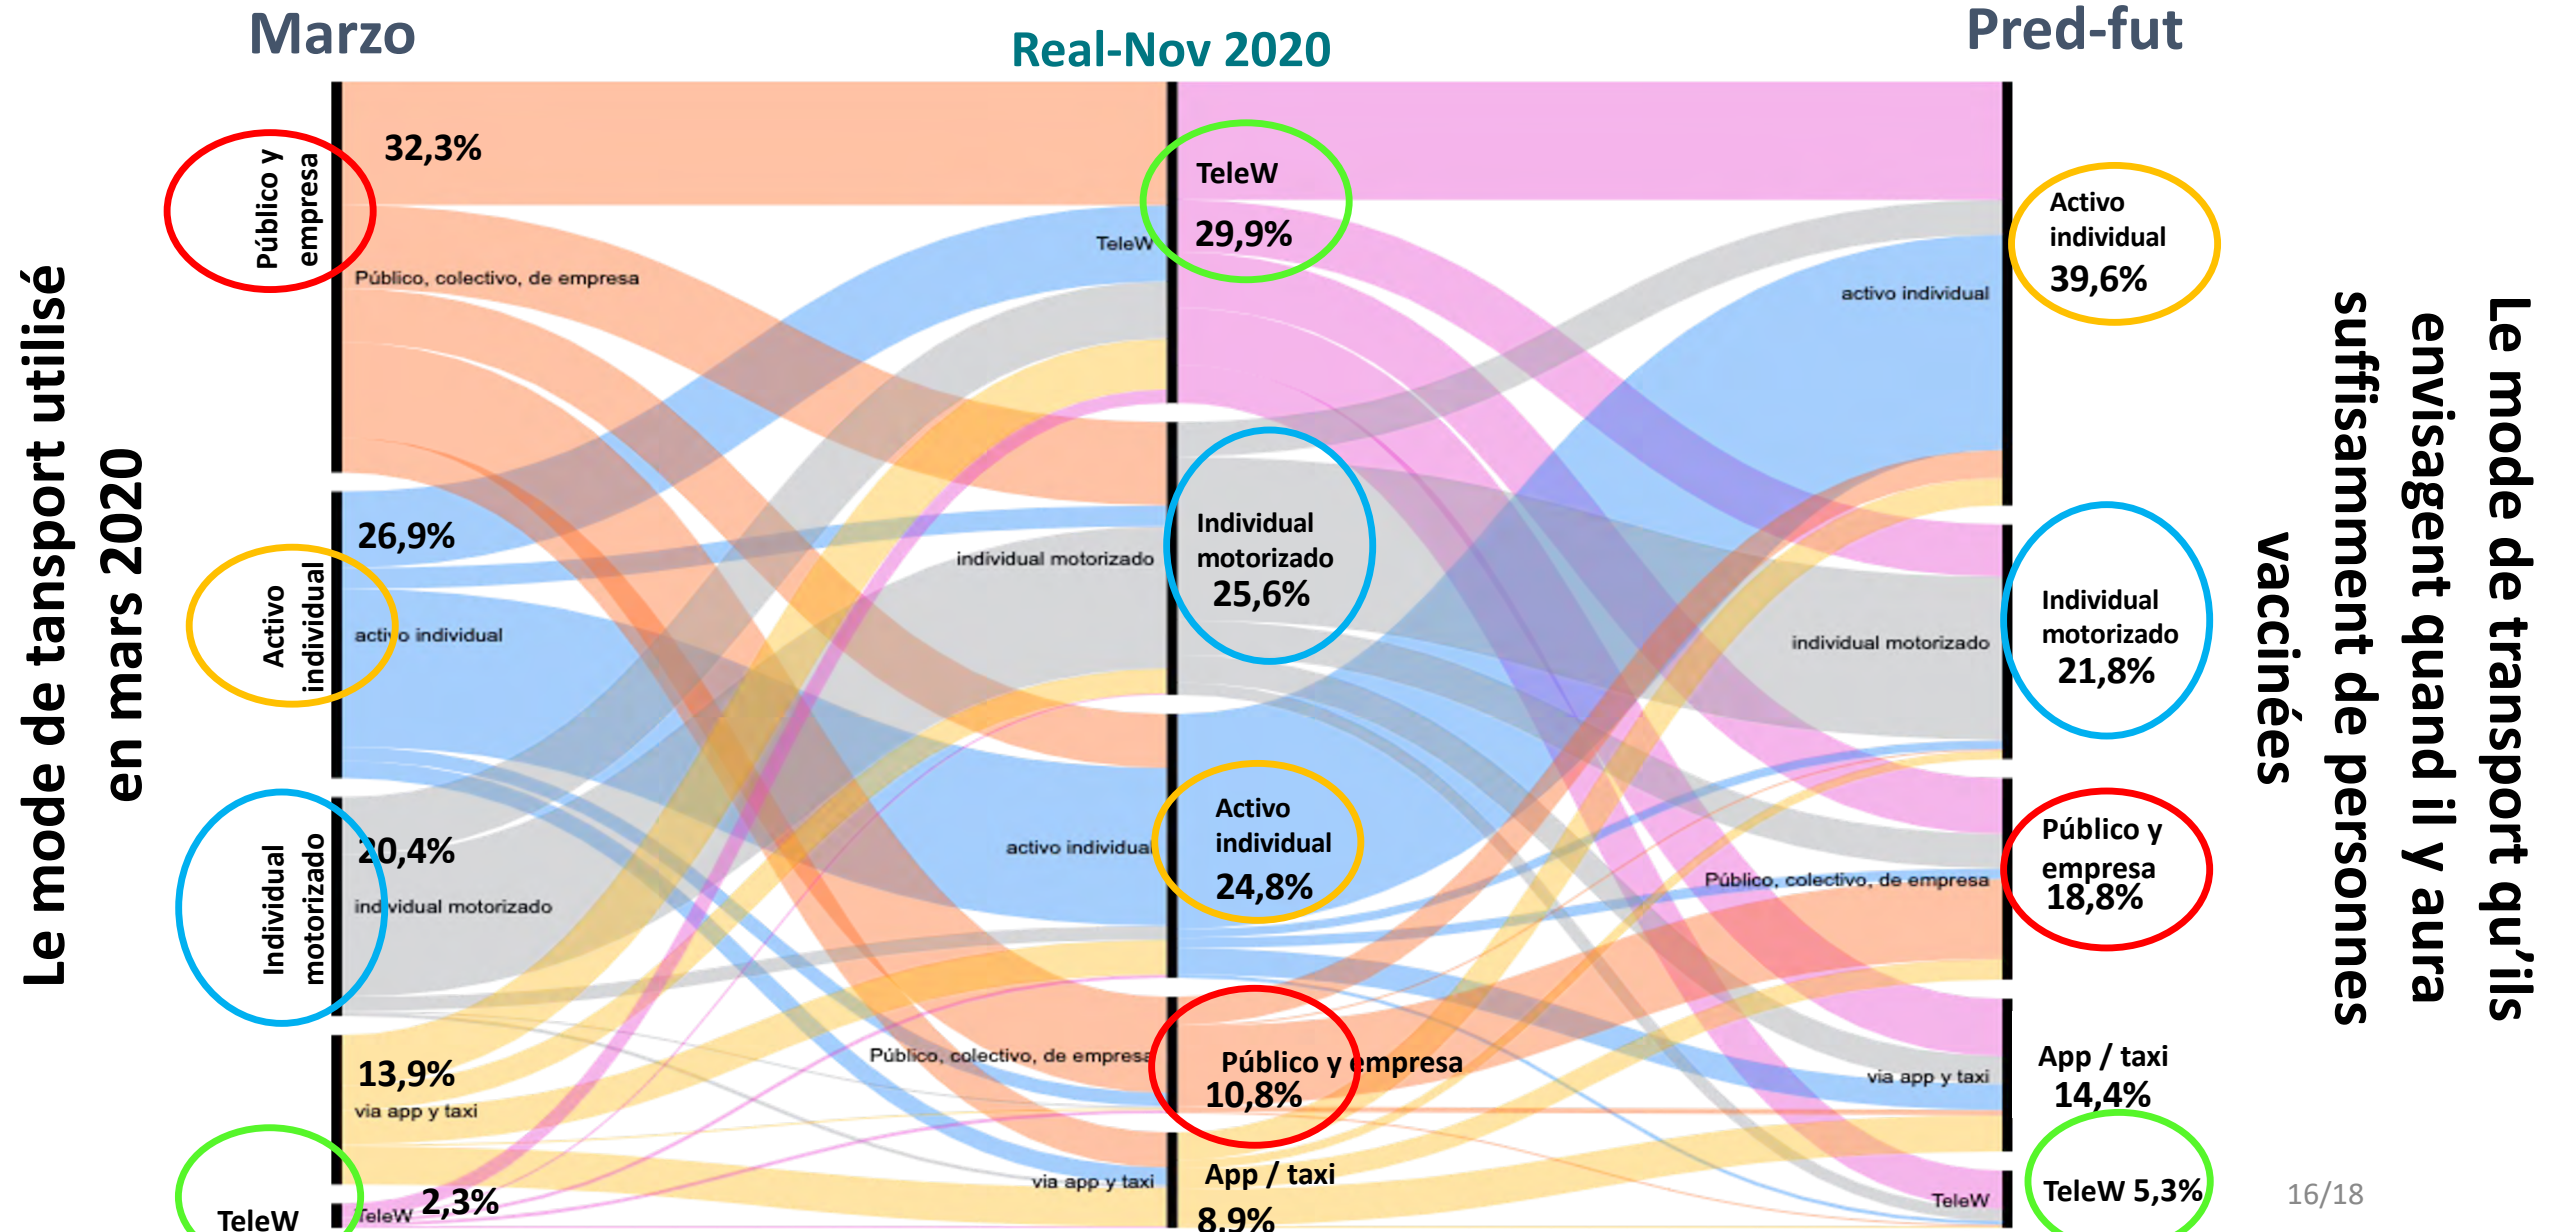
Marzo

Real-Nov 2020

Pred-fut

Le mode de tansport utilisé en mars 2020

Público y empresa

32,3%

Público, colectivo, de empresa

Activo individual

26,9%

activo individual

Individual motorizado

20,4%

individual motorizado

13,9%

via app y taxi

TeleW

TeleW 2,3%

TeleW

TeleW

29,9%

individual motorizado

Individual motorizado 25,6%

activo individual

Activo individual 24,8%

Público, colectivo, de empresa

Público y empresa 10,8%

via app y taxi

App / taxi 8,9%

activo individual

Activo individual 39,6%

individual motorizado

Individual motorizado 21,8%

Público, colectivo, de empresa

Público y empresa 18,8%

via app y taxi

App / taxi 14,4%

TeleW

TeleW 5,3%

16/18

Le mode de transport qu'ils envisagent quand il y aura suffisammnt de personnes vaccinées